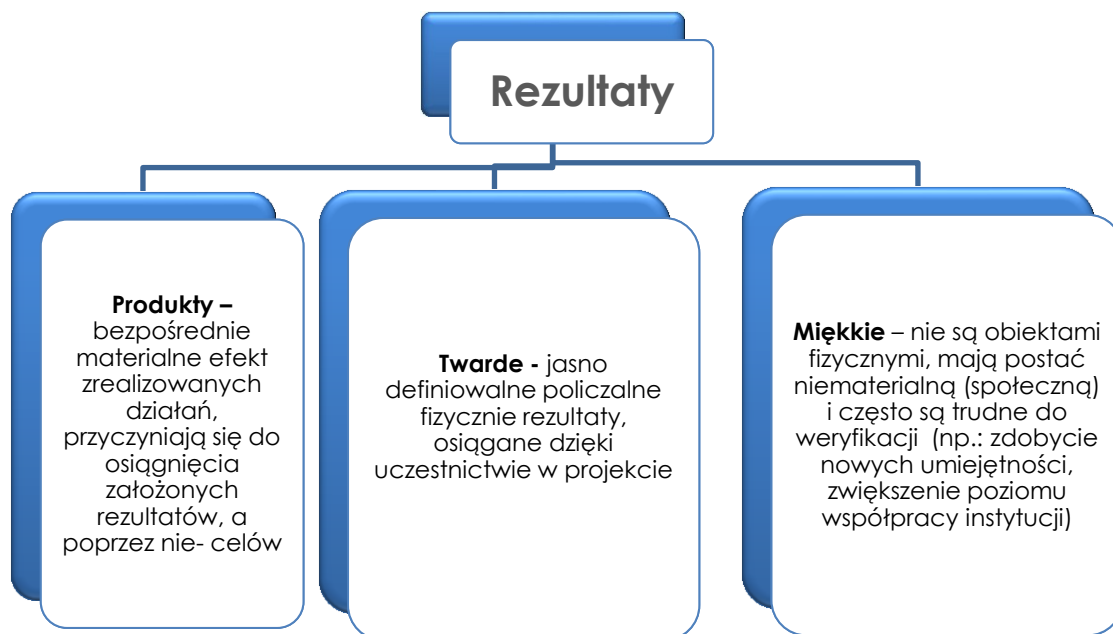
Rezultaty

**Produkty –** bezpośrednie materialne efekt zrealizowanych działań, przyczyniają się do osiągnięcia założonych rezultatów, a poprzez nie- celów

**Twarde -** jasno definiowalne policzalne fizycznie rezultaty, osiągane dzięki uczestnictwie w projekcie

**Miękkie** – nie są obiektami fizycznymi, mają postać niematerialną (społeczną) i często są trudne do weryfikacji (np.: zdobycie nowych umiejętności, zwiększenie poziomu współpracy instytucji)